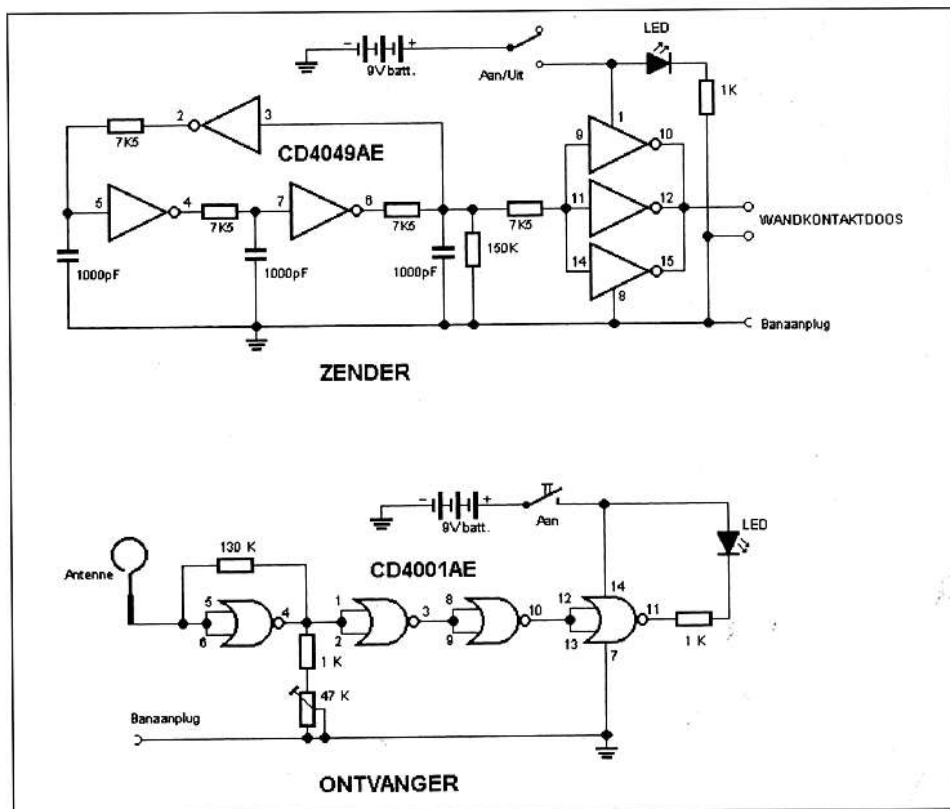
9V batt.
Aan/Uit
LED
1K
7K5
2
3
CD4049AE
5
4
7K5
7
6
7K5
7K5
9
1
10
11
12
14
15
8
1000pF
1000pF
1000pF
150K
WANDKONTAKTDOOS
Banaanplug

ZENDER

9V batt.
Aan
LED
Antenne
130 K
CD4001AE
5
6
4
1
2
3
8
9
10
12
13
14
7
11
1 K
1 K
47 K
Banaanplug

ONTVANGER